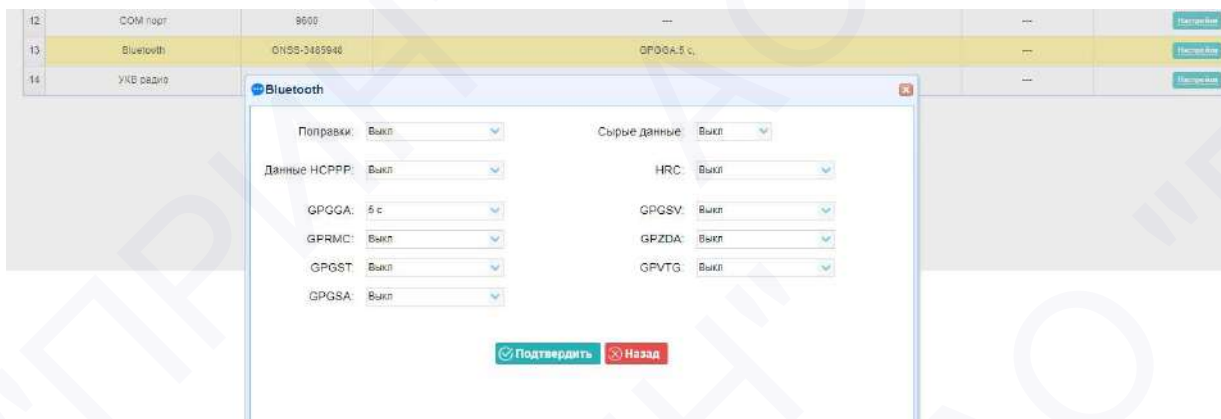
| 12 | COM порт | 9600 | — | — | Настройки |
|---|---|---|---|---|---|
| 13 | Bluetooth | GNSS-3465948 | GPGGA:5 c, | — | Настройки |
| 14 | УКВ радио | | | — | Настройки |

Bluetooth

Поправки: Выкл

Сырые данные: Выкл

Данные НСРРР: Выкл

HRC: Выкл

GPGGA: 5 c

GPGSV: Выкл

GPRMC: Выкл

GPZDA: Выкл

GPGST: Выкл

GPVTG: Выкл

GPGSA: Выкл

Подтвердить

Назад